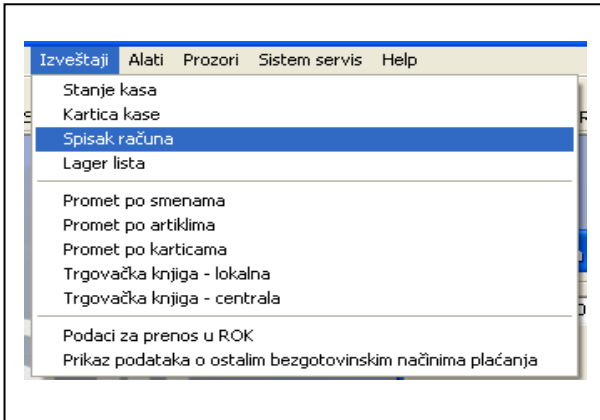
Izveštaji Alati Prozori Sistem servis Help

Stanje kasa
Kartica kase
Spisak računa
Lager lista

Promet po smenama
Promet po artiklima
Promet po karticama
Trgovačka knjiga - lokalna
Trgovačka knjiga - centrala

Podaci za prenos u ROK
Prikaz podataka o ostalim bezgotovinskim načinima plaćanja